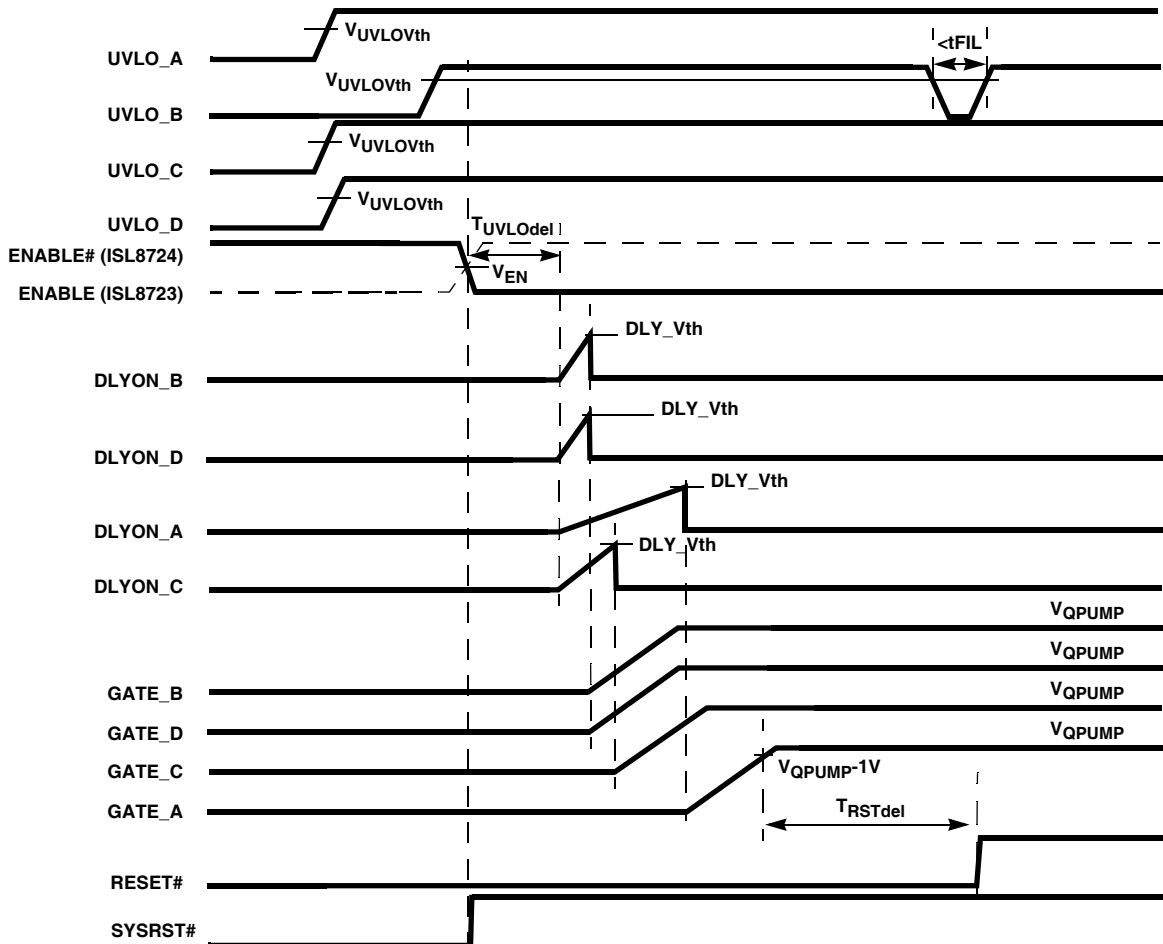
$V_{UVLOVth}$

UVLO_A

$V_{UVLOVth}$

<tFIL

UVLO_B

$V_{UVLOVth}$

UVLO_C

$V_{UVLOVth}$

UVLO_D

$T_{UVLOdel}$

ENABLE# (ISL8724)

$V_{EN}$

ENABLE (ISL8723)

DLY_Vth

DLYON_B

DLY_Vth

DLYON_D

DLY_Vth

DLYON_A

DLY_Vth

DLYON_C

$V_{QPUMP}$

$V_{QPUMP}$

GATE_B

$V_{QPUMP}$

GATE_D

$V_{QPUMP}$

GATE_C

$V_{QPUMP}$-1V

GATE_A

$T_{RSTdel}$

RESET#

SYSRST#